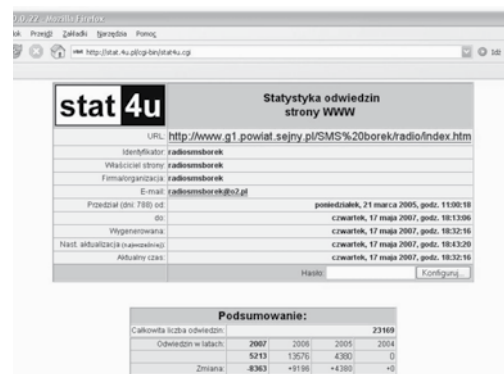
0.0.22 - Mozilla Firefox
ik Przejdź Zakładki Narzędzia Pomoc
http://stat.4u.pl/cgi-bin/stat4u.cgi

stat 4u
Statystyka odwiedzin strony WWW

| | |
|---|---|
| URL: | http://www.g1.powiat.sejny.pl/SMS%20borek/radio/index.htm |
| Identyfikator: | radiosmsborek |
| Właściciel strony: | radiosmsborek |
| Firma/organizacja: | radiosmsborek |
| E-mail: | radiosmsborek@o2.pl |
| Przedział (dni: 788) od: | poniedziałek, 21 marca 2005, godz. 11:00:18 |
| do: | czwartek, 17 maja 2007, godz. 18:13:06 |
| Wygenerowana: | czwartek, 17 maja 2007, godz. 18:32:16 |
| Nast. aktualizacja (najwcześniej): | czwartek, 17 maja 2007, godz. 18:43:20 |
| Aktualny czas: | czwartek, 17 maja 2007, godz. 18:32:16 |
| | Hasło: Konfiguruj... |

Podsumowanie:

| | | | | |
|---|---|---|---|---|
| Całkowita liczba odwiedzin: | | | | 23169 |
| Odwiedzin w latach: | 2007 | 2006 | 2005 | 2004 |
| | 5213 | 13576 | 4380 | 0 |
| Zmiana: | -8363 | +9196 | +4380 | +0 |